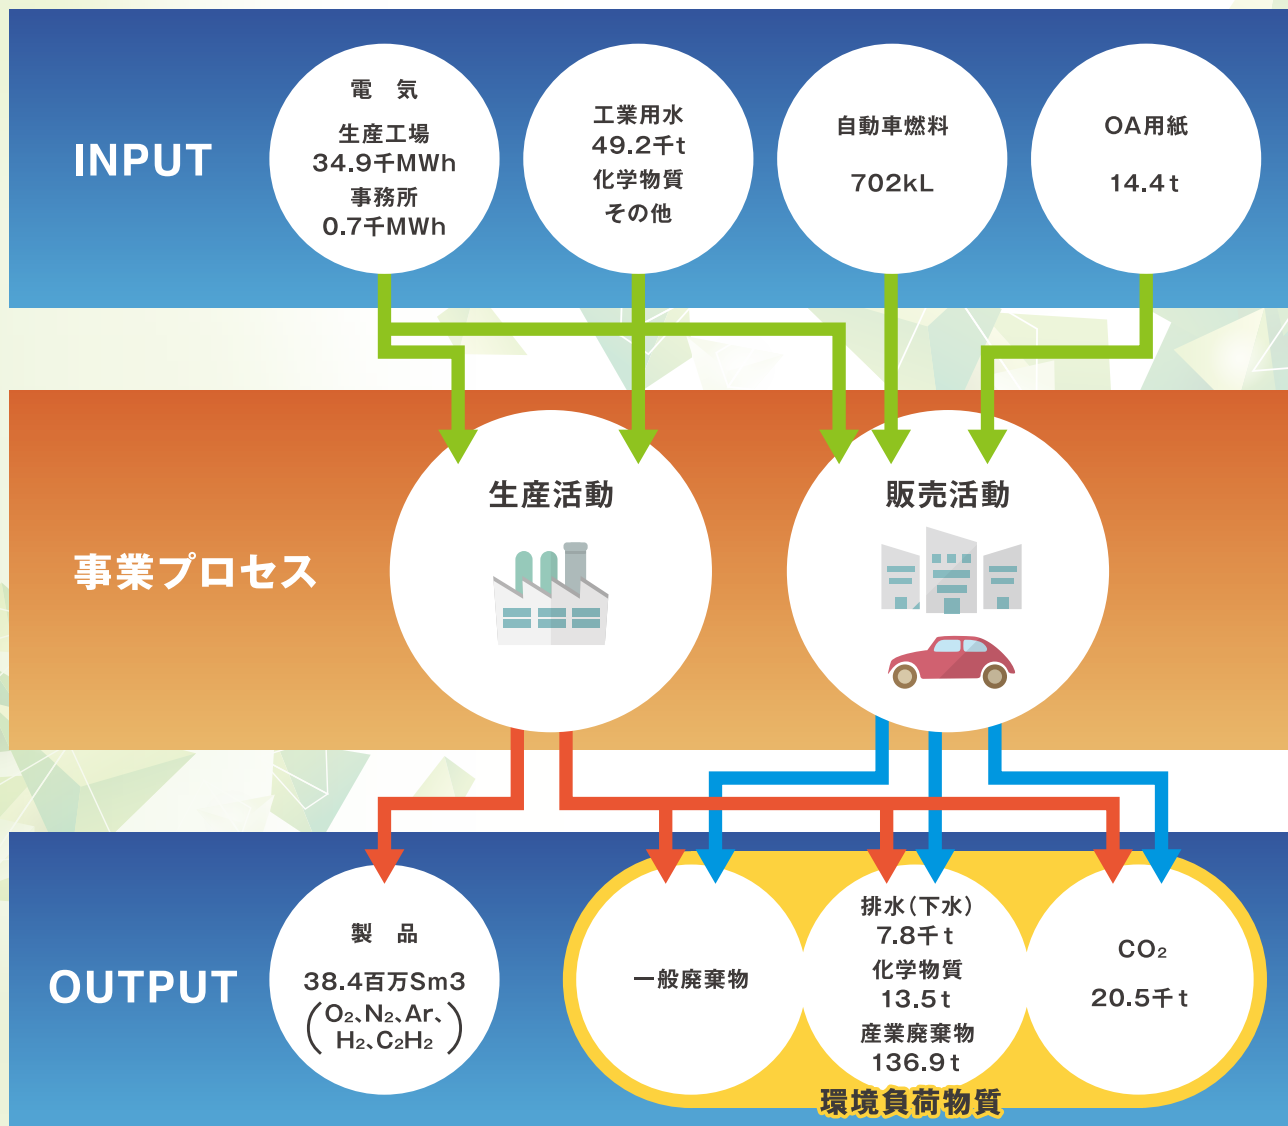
INPUT

電　気
生産工場
34.9千MWh
事務所
0.7千MWh

工業用水
49.2千t
化学物質
その他

自動車燃料
702kL

OA用紙
14.4t

事業プロセス

生産活動

販売活動

OUTPUT

製　品
38.4百万Sm3
($O_2$、$N_2$、Ar、$H_2$、$C_2H_2$)

一般廃棄物

排水（下水）
7.8千t
化学物質
13.5t
産業廃棄物
136.9t

$CO_2$
20.5千t

環境負荷物質